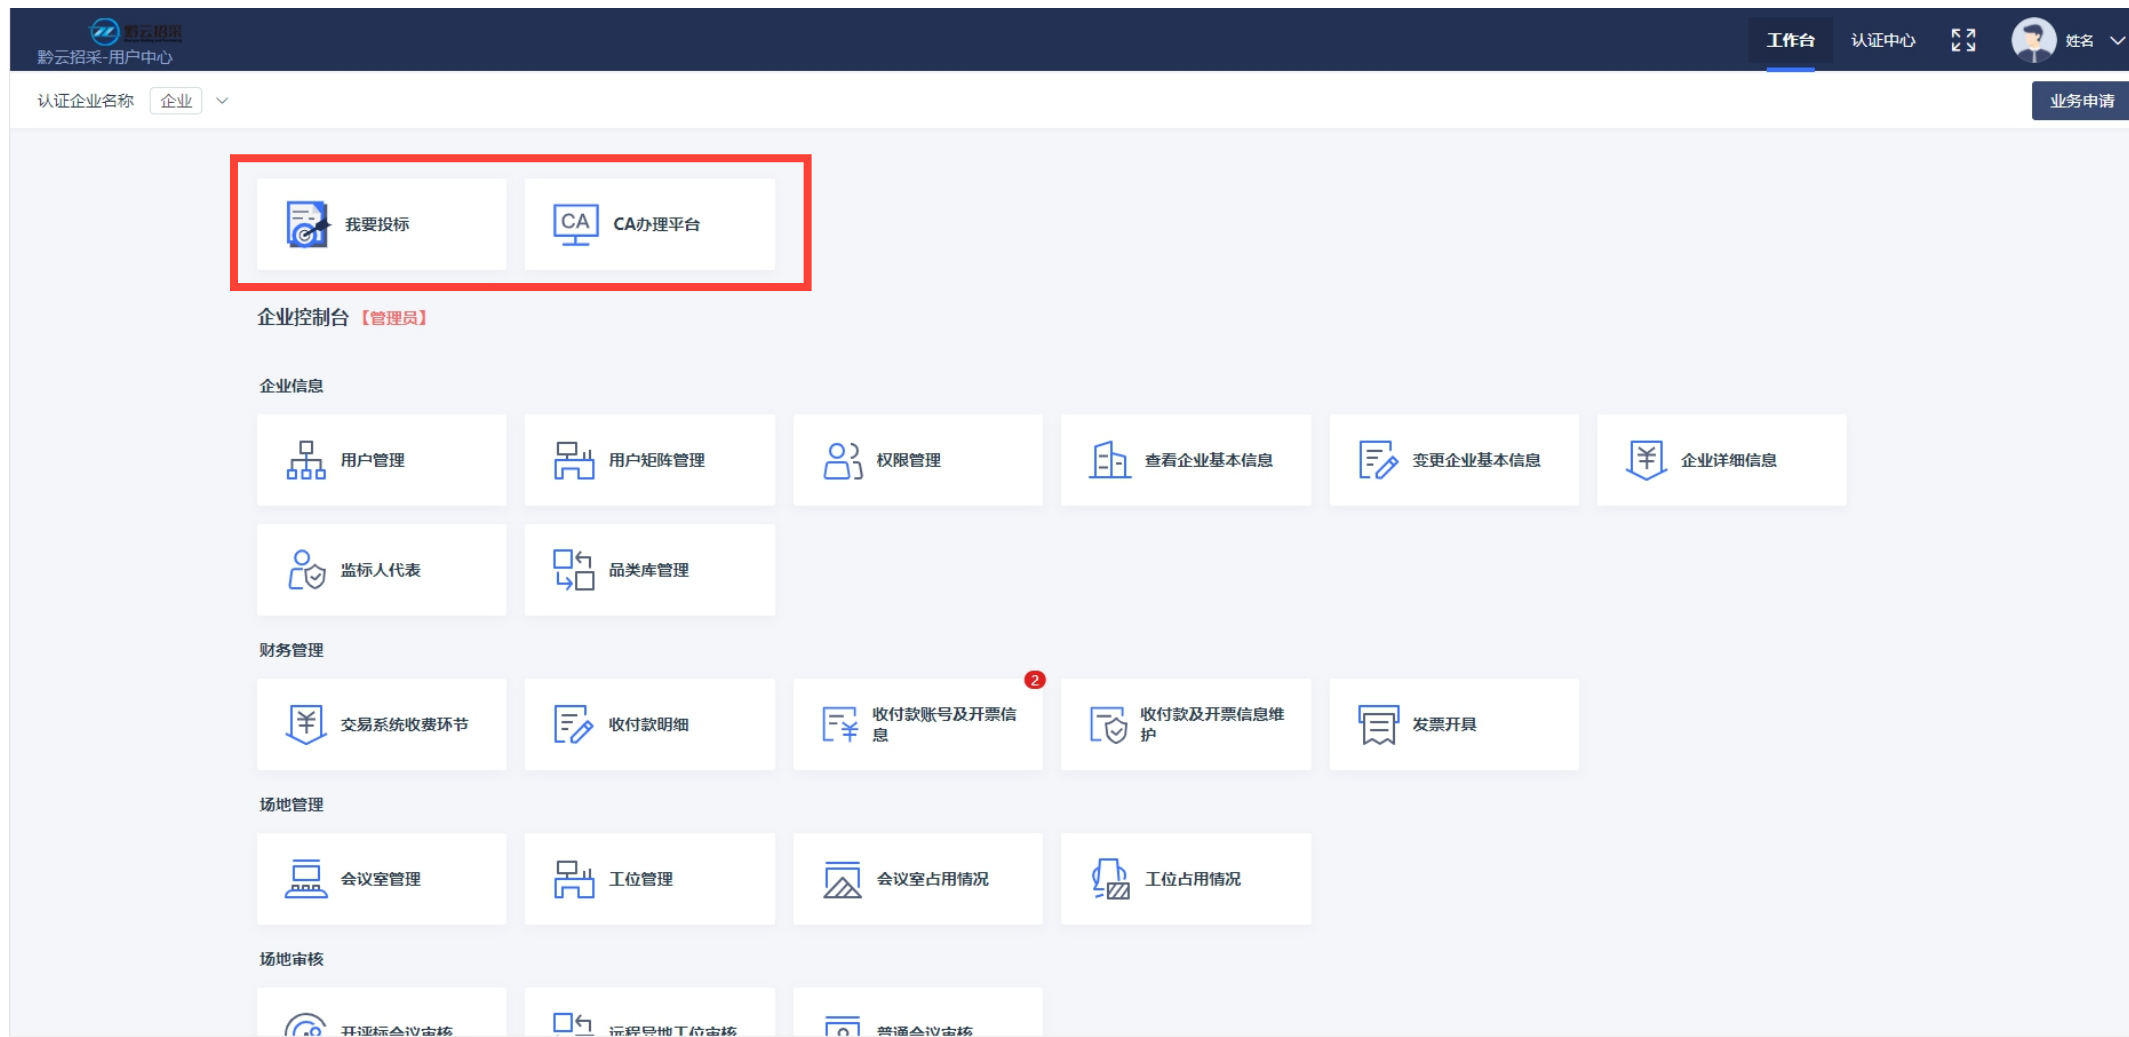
黔云招采
黔云招采-用户中心

工作台 认证中心 姓名

认证企业名称 企业

业务申请

我要投标
CA CA办理平台

企业控制台 【管理员】

企业信息

用户管理
用户矩阵管理
权限管理
查看企业基本信息
变更企业基本信息
企业详细信息
监标人代表
品类库管理

财务管理

交易系统收费环节
收付款明细
2
收付款账号及开票信息
收付款及开票信息维护
发票开具

场地管理

会议室管理
工位管理
会议室占用情况
工位占用情况

场地审核

开评标会议审核
远程异地工位审核
普通会议审核